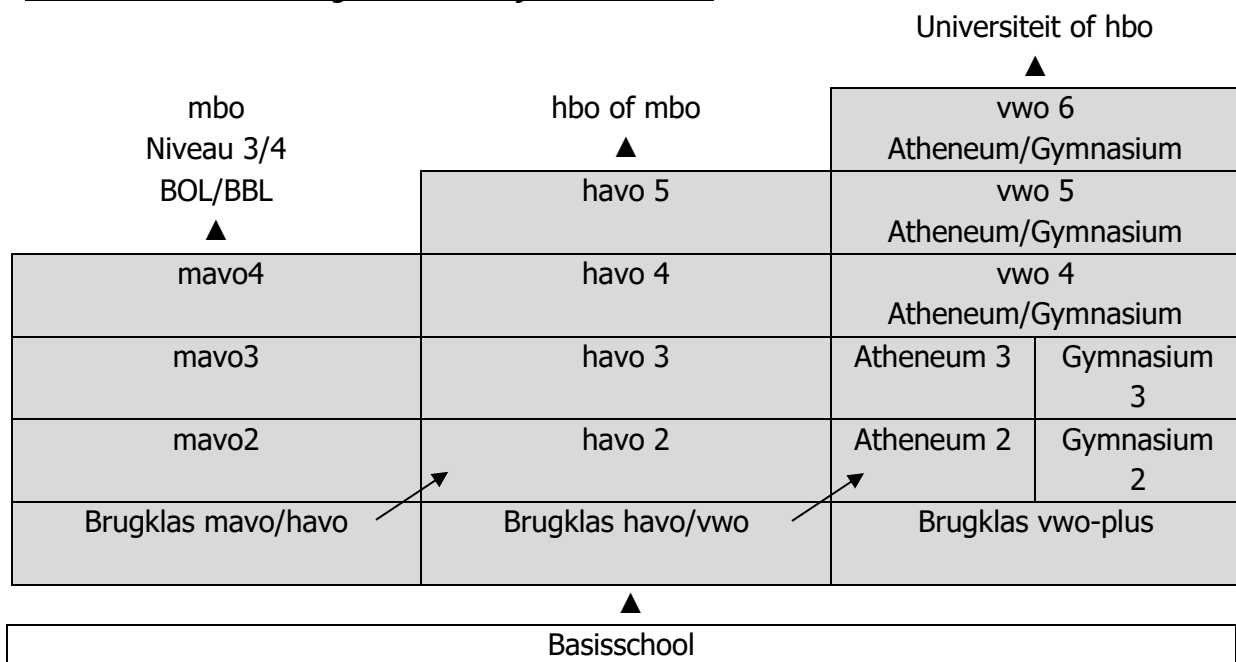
Universiteit of hbo
▲

mbo
Niveau 3/4
BOL/BBL
▲

hbo of mbo
▲

| | | | |
|---|---|---|---|
| | | vwo 6 Atheneum/Gymnasium | |
| | havo 5 | vwo 5 Atheneum/Gymnasium | |
| mavo4 | havo 4 | vwo 4 Atheneum/Gymnasium | |
| mavo3 | havo 3 | Atheneum 3 | Gymnasium 3 |
| mavo2 | havo 2 | Atheneum 2 | Gymnasium 2 |
| Brugklas mavo/havo | Brugklas havo/vwo | Brugklas vwo-plus | |

▲

Basisschool